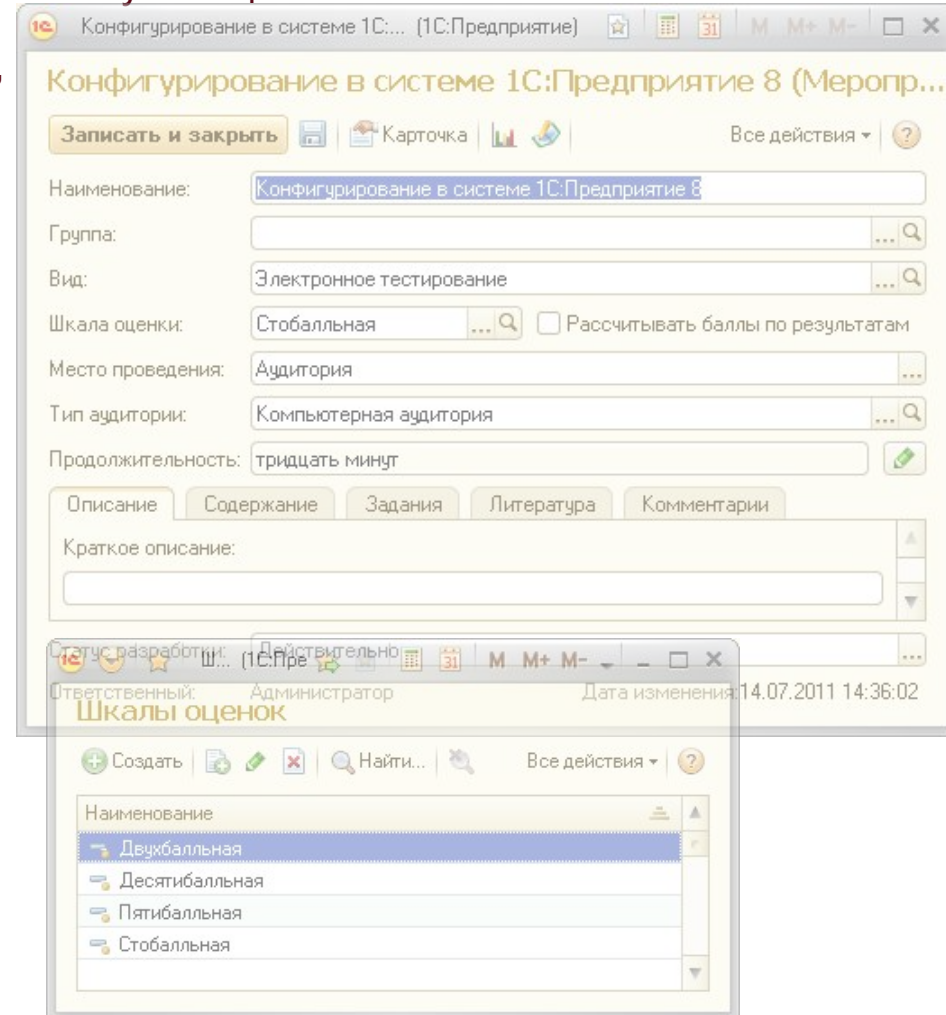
Конфигурирование в системе 1С:... (1С:Предприятие) M M+ M-

Конфигурирование в системе 1С:Предприятие 8 (Меропр...

Записать и закрыть Карточка Все действия ?

Наименование: Конфигурирование в системе 1С:Предприятие 8

Группа:

Вид: Электронное тестирование

Шкала оценки: Стобальная Рассчитывать баллы по результатам

Место проведения: Аудитория

Тип аудитории: Компьютерная аудитория

Продолжительность: тридцать минут

Описание Содержание Задания Литература Комментарии

Краткое описание:

Статус разработки: Действительно

Ответственный: Администратор Дата изменения: 14.07.2011 14:36:02

Ш... (1С:Пре M M+ M-

Шкалы оценок

Создать Найти... Все действия ?

| Наименование |
|---|
| Двухбальная |
| Десятибальная |
| Пятибальная |
| Стобальная |